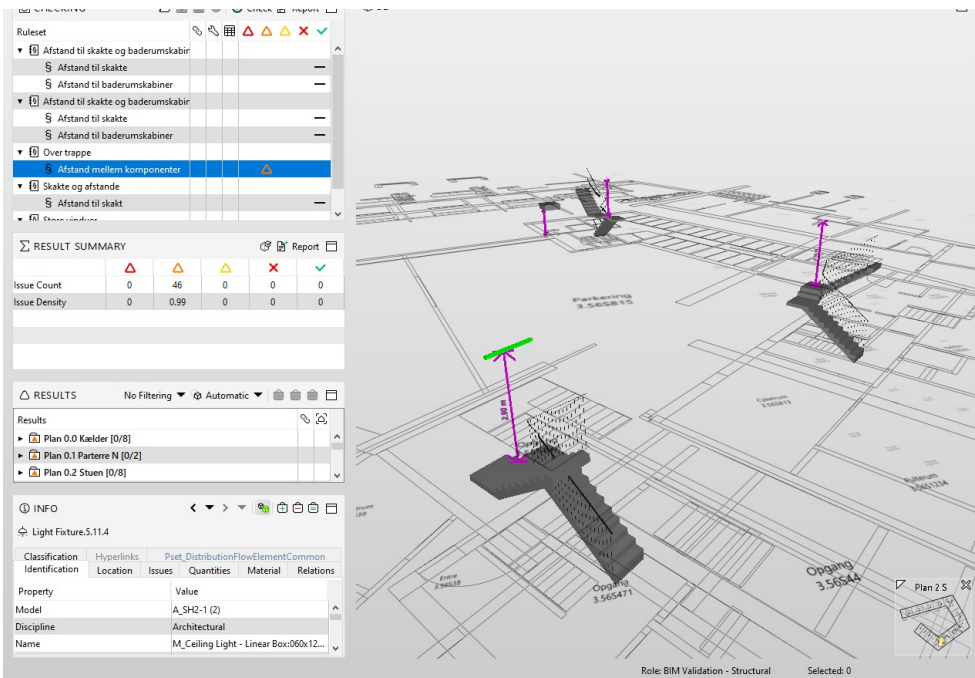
CHECKING Check Report

Ruleset
Afstand til skakte og baderumskabin
§ Afstand til skakte —
§ Afstand til baderumskabiner —
Afstand til skakte og baderumskabin
§ Afstand til skakte —
§ Afstand til baderumskabiner —
Over trappe
§ Afstand mellem komponenter
Skakte og afstande
§ Afstand til skakt —
Store vinduer

RESULT SUMMARY Report

| | | | | | |
|---|---|---|---|---|---|
| Issue Count | 0 | 46 | 0 | 0 | 0 |
| Issue Density | 0 | 0.99 | 0 | 0 | 0 |

RESULTS No Filtering Automatic
Results
Plan 0.0 Kælder [0/8]
Plan 0.1 Parterre N [0/2]
Plan 0.2 Stuen [0/8]

INFO
Light Fixture.5.11.4
Classification Hyperlinks Pset_DistributionFlowElementCommon
Identification Location Issues Quantities Material Relations

| Property | Value |
|---|---|
| Model | A_SH2-1 (2) |
| Discipline | Architectural |
| Name | M_Ceiling Light - Linear Box:060x12... |

Parkering 3.565815
2.80 m
Opgang 3.565471
Opgang 3.56544
Entre
Plan 2 S

Role: BIM Validation - Structural Selected: 0